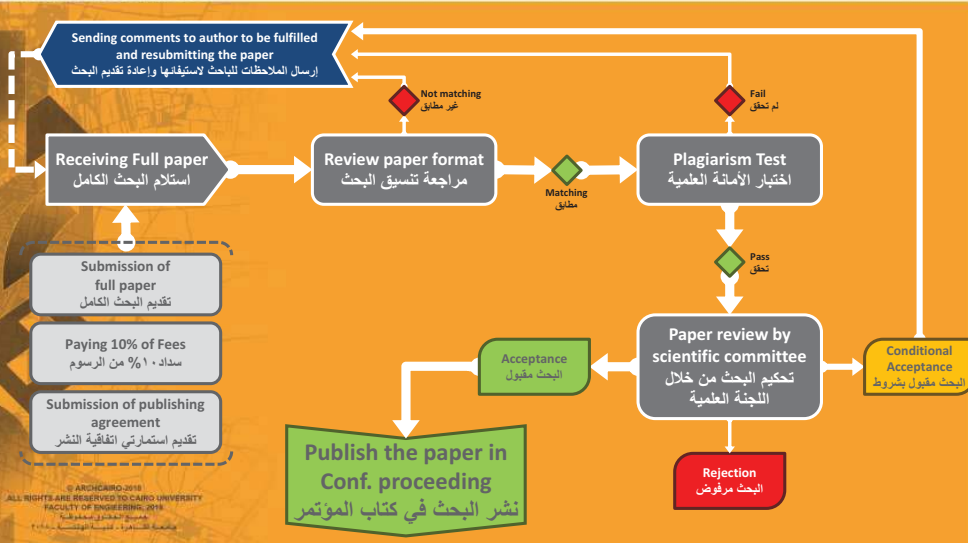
Sending comments to author to be fulfilled and resubmitting the paper
إرسال الملاحظات للباحث لاستيفائها وإعادة تقديم البحث

Not matching
غير مطابق

Fail
لم تحقق

Receiving Full paper
استلام البحث الكامل

Review paper format
مراجعة تنسيق البحث

Matching
مطابق

Plagiarism Test
اختبار الأمانة العلمية

Pass
تحقق

Submission of full paper
تقديم البحث الكامل

Paying 10% of Fees
سداد ١٠% من الرسوم

Submission of publishing agreement
تقديم استمارتي اتفاقية النشر

Acceptance
البحث مقبول

Paper review by scientific committee
تحكيم البحث من خلال اللجنة العلمية

Conditional Acceptance
البحث مقبول بشروط

Publish the paper in Conf. proceeding
نشر البحث في كتاب المؤتمر

Rejection
البحث مرفوض

© ARCHCAIRO-2018
ALL RIGHTS ARE RESERVED TO CAIRO UNIVERSITY FACULTY OF ENGINEERING, 2018
جميع الحقوق محفوظة
جامعة القاهرة - كلية الهندسة ٢٠١٨